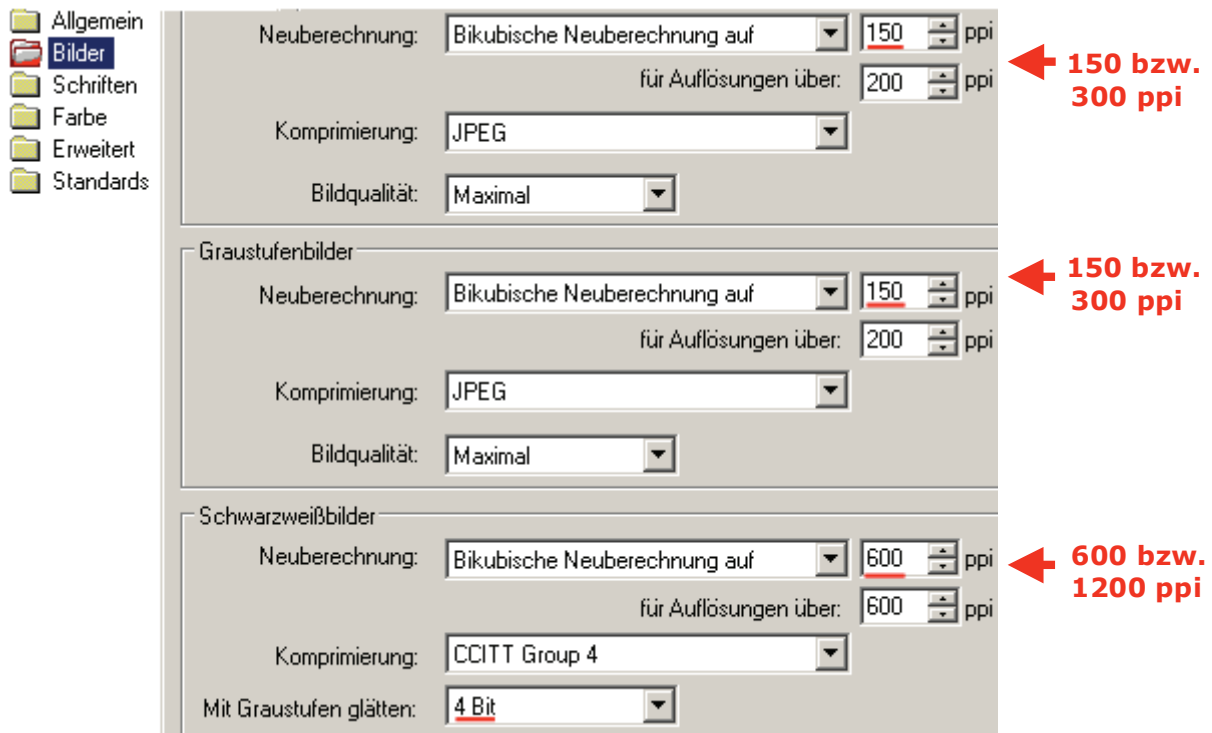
Allgemein
Bilder
Schriften
Farbe
Erweitert
Standards

Neuberechnung: Bikubische Neuberechnung auf 150 ppi
für Auflösungen über: 200 ppi
Komprimierung: JPEG
Bildqualität: Maximal

150 bzw. 300 ppi

Graustufenbilder
Neuberechnung: Bikubische Neuberechnung auf 150 ppi
für Auflösungen über: 200 ppi
Komprimierung: JPEG
Bildqualität: Maximal

150 bzw. 300 ppi

Schwarzweißbilder
Neuberechnung: Bikubische Neuberechnung auf 600 ppi
für Auflösungen über: 600 ppi
Komprimierung: CCITT Group 4
Mit Graustufen glätten: 4 Bit

600 bzw. 1200 ppi